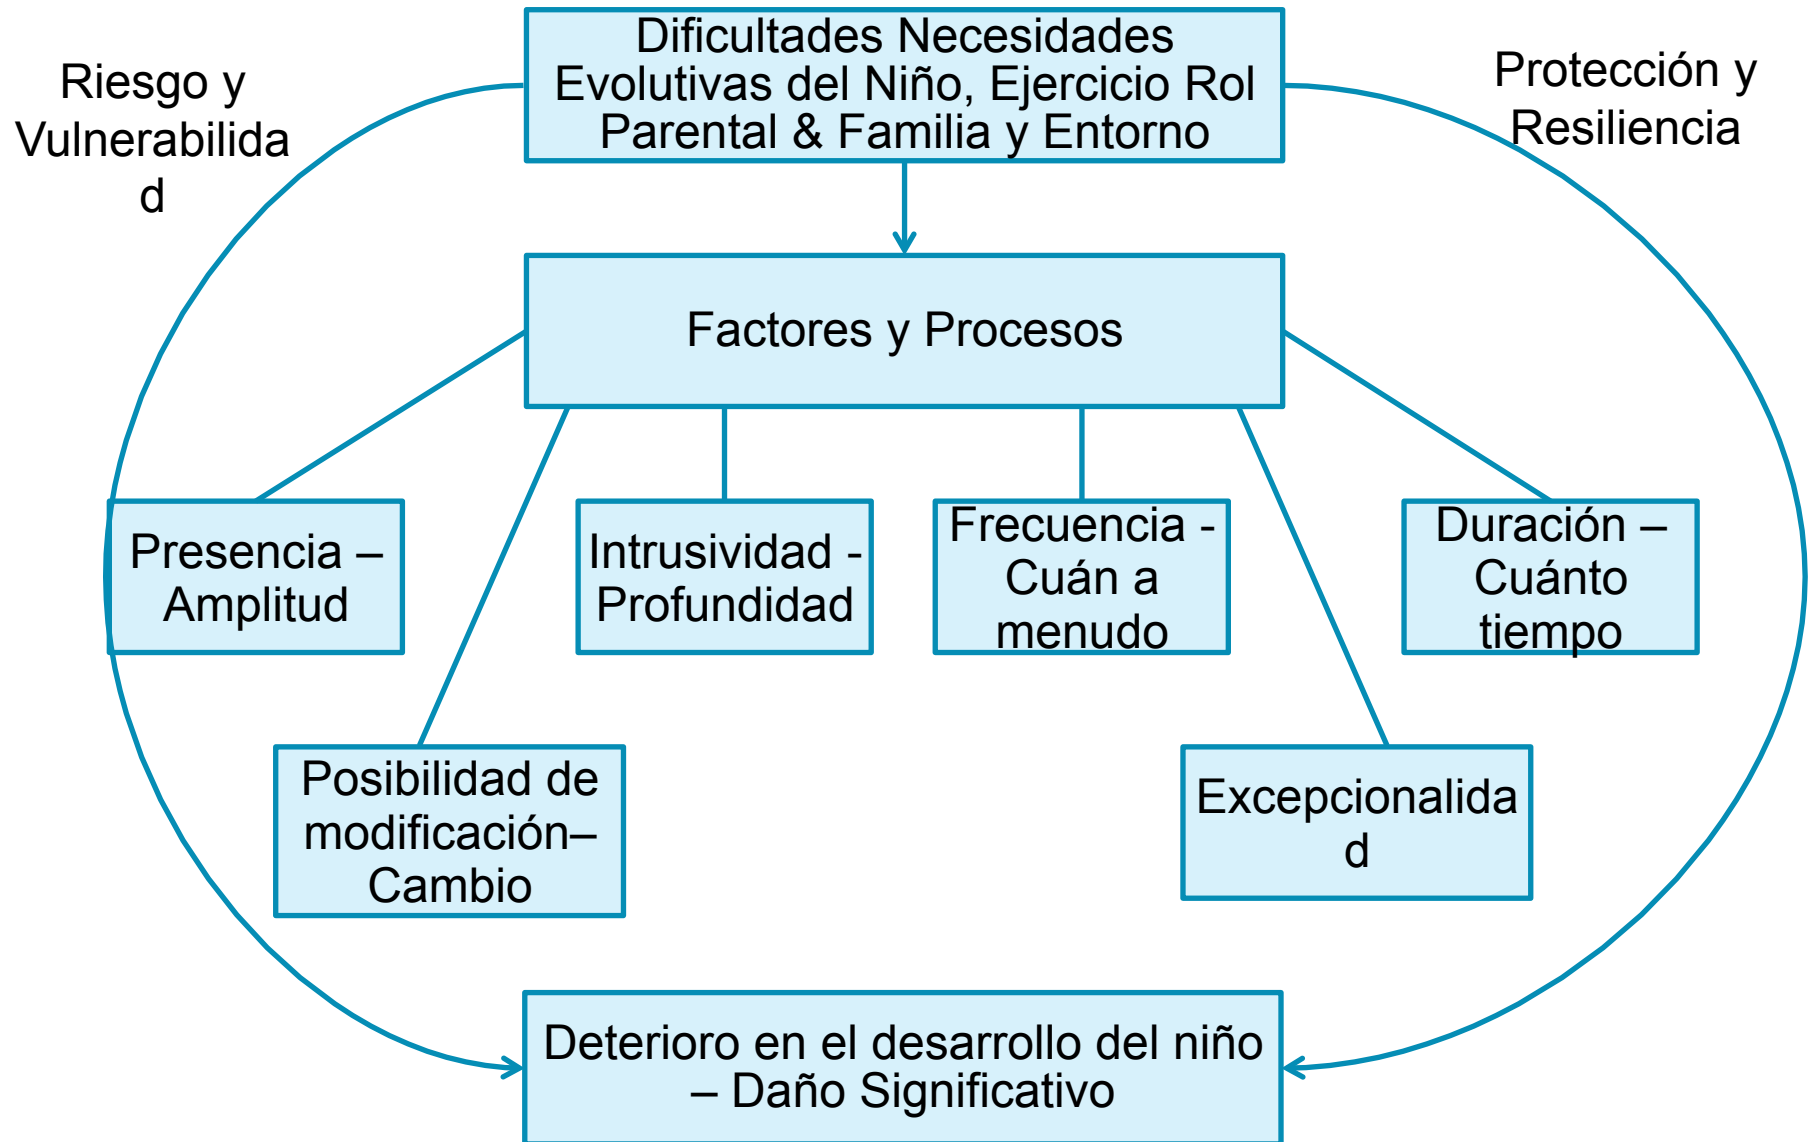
Riesgo y Vulnerabilidad

Dificultades Necesidades Evolutivas del Niño, Ejercicio Rol Parental & Familia y Entorno

Protección y Resiliencia

Factores y Procesos

Presencia – Amplitud

Intrusividad - Profundidad

Frecuencia - Cuán a menudo

Duración – Cuánto tiempo

Posibilidad de modificación– Cambio

Excepcionalidad

Deterioro en el desarrollo del niño – Daño Significativo